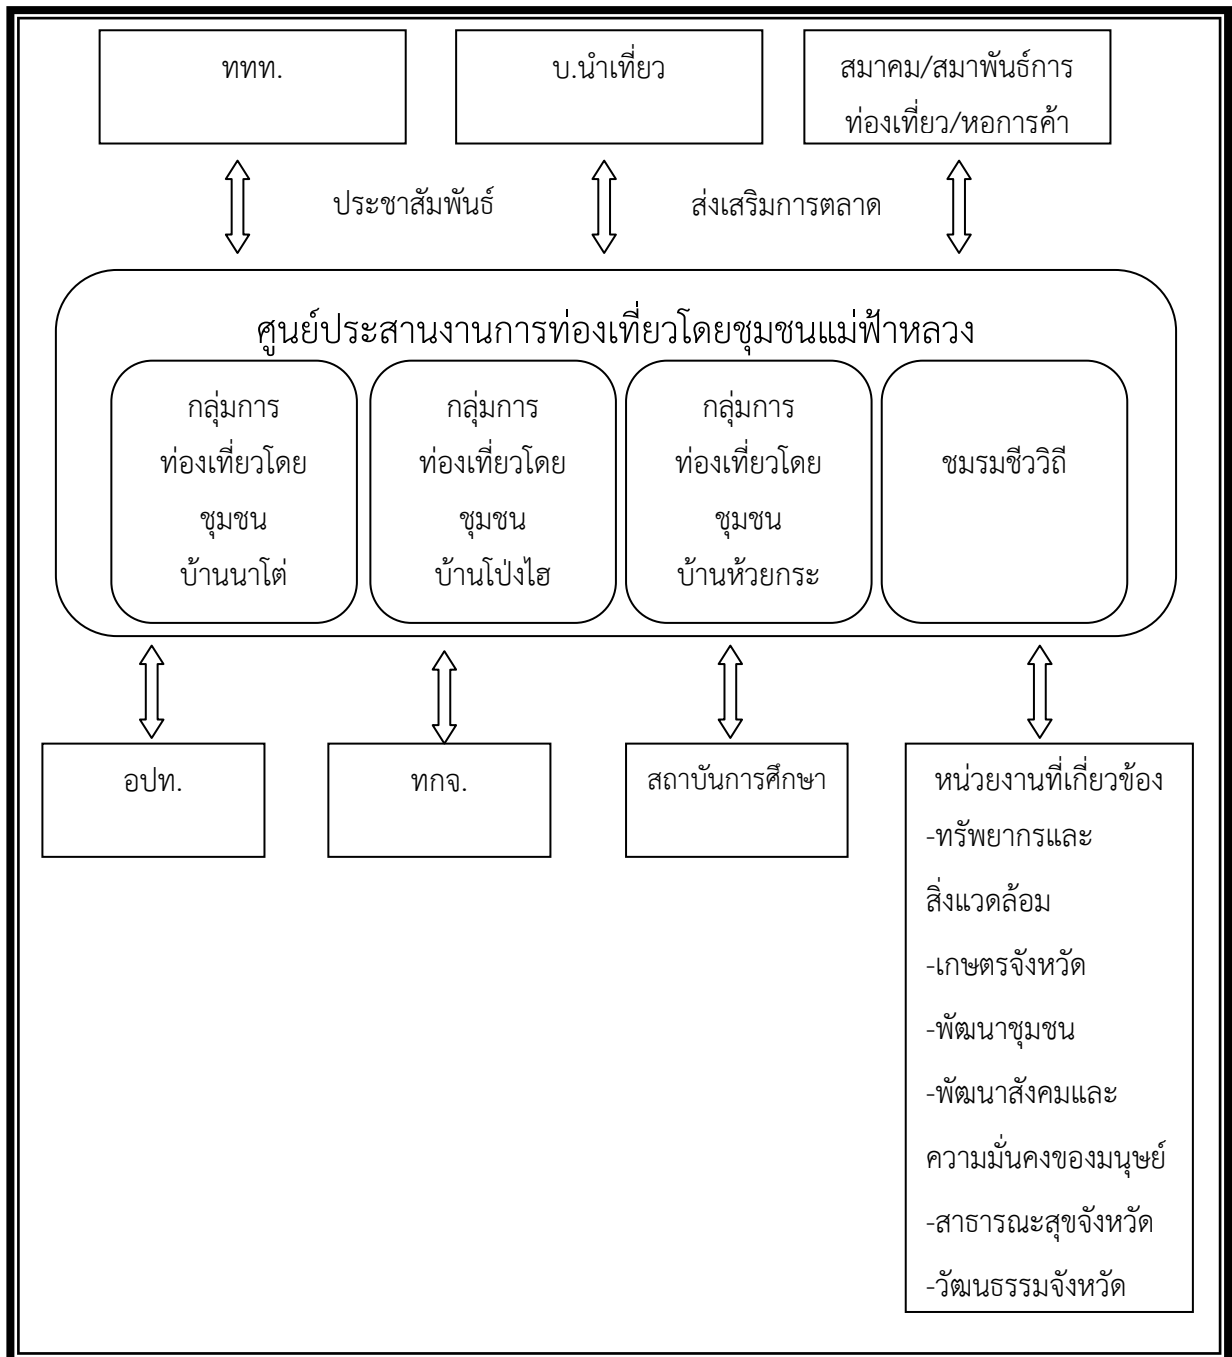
ททท.

บ.นำเที่ยว

สมาคม/สมาพันธ์การท่องเที่ยว/หอการค้า

ประชาสัมพันธ์

ส่งเสริมการตลาด

ศูนย์ประสานงานการท่องเที่ยวโดยชุมชนแม่ฟ้าหลวง

กลุ่มการท่องเที่ยวโดยชุมชน บ้านนาโต่

กลุ่มการท่องเที่ยวโดยชุมชน บ้านโป่งไฮ

กลุ่มการท่องเที่ยวโดยชุมชน บ้านห้วยกระ

ชมรมชีววิถี

อปท.

ทกจ.

สถาบันการศึกษา

หน่วยงานที่เกี่ยวข้อง
-ทรัพยากรและสิ่งแวดล้อม
-เกษตรจังหวัด
-พัฒนาชุมชน
-พัฒนาสังคมและความมั่นคงของมนุษย์
-สาธารณะสุขจังหวัด
-วัฒนธรรมจังหวัด